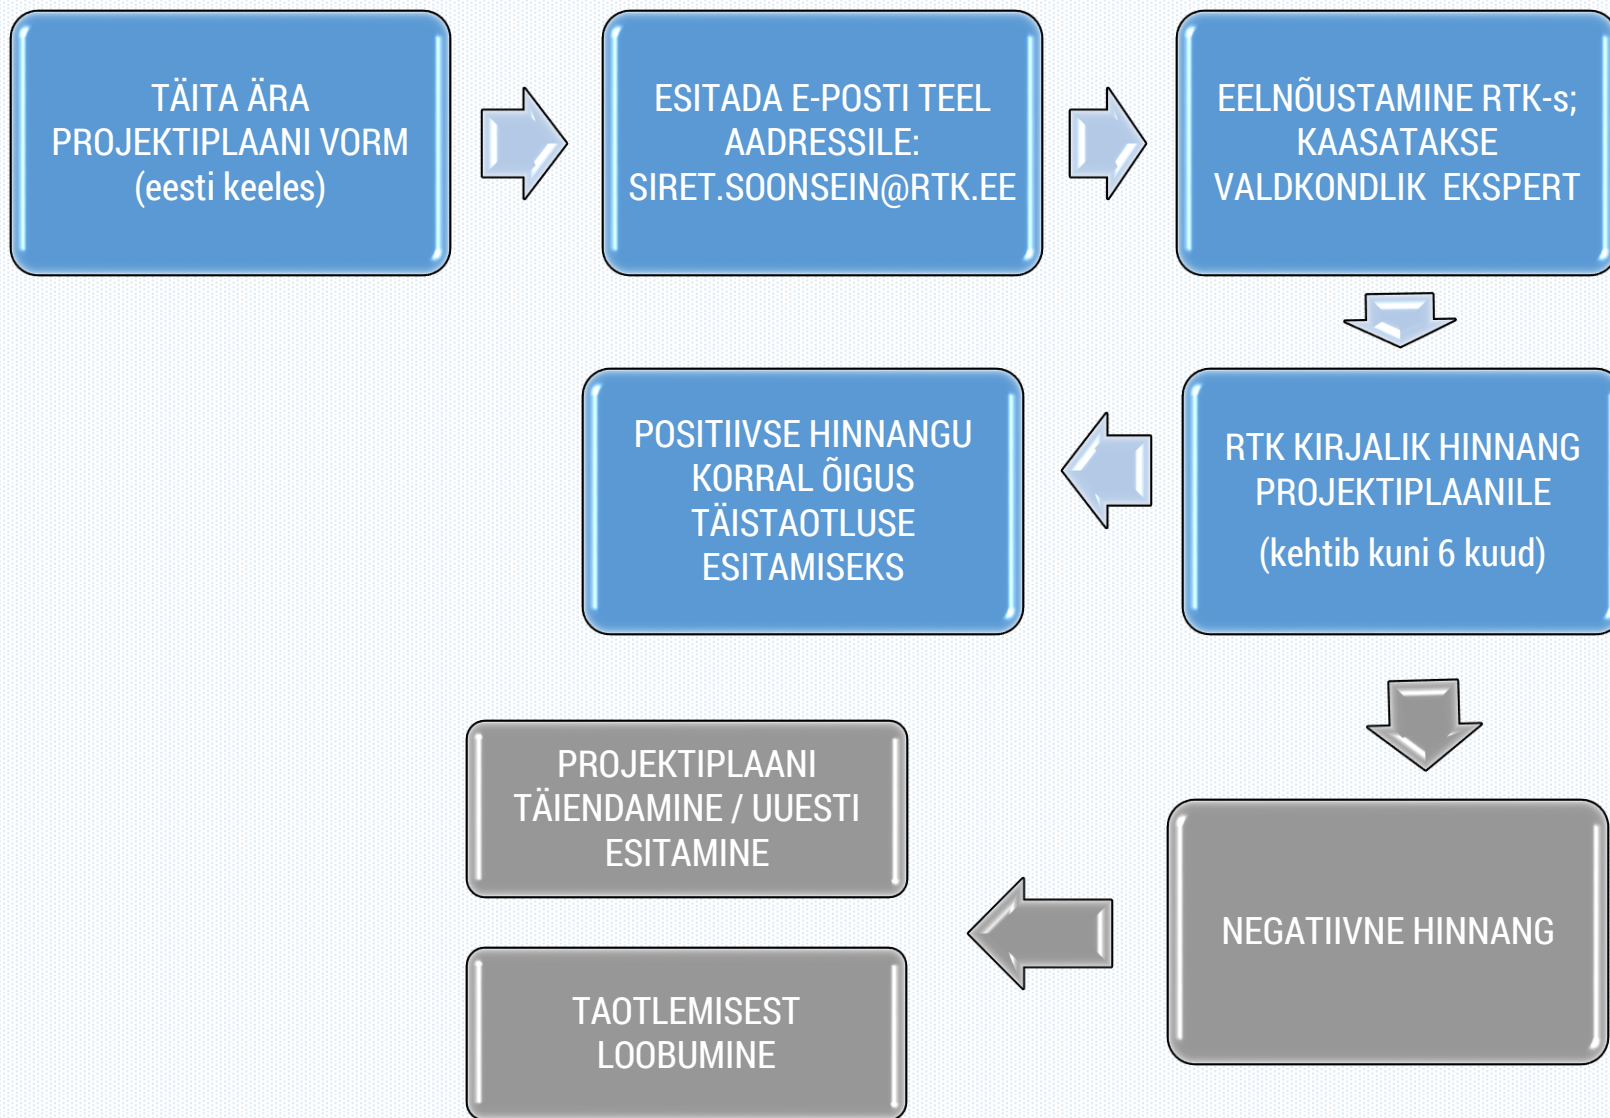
TÄITA ÄRA PROJEKTIPLAANI VORM (eesti keeles)

ESITADA E-POSTI TEEL AADRESSILE: SIRET.SOONSEIN@RTK.EE

EELNÕUSTAMINE RTK-s; KAASATAKSE VALDKONDLIK EKSPERT

RTK KIRJALIK HINNANG PROJEKTIPLAANILE (kehtib kuni 6 kuud)

POSITIIVSE HINNANGU KORRAL ÕIGUS TÄISTAOTLUSE ESITAMISEKS

NEGATIIVNE HINNANG

PROJEKTIPLAANI TÄIENDAMINE / UUESTI ESITAMINE

TAOTLEMISEST LOOBUMINE